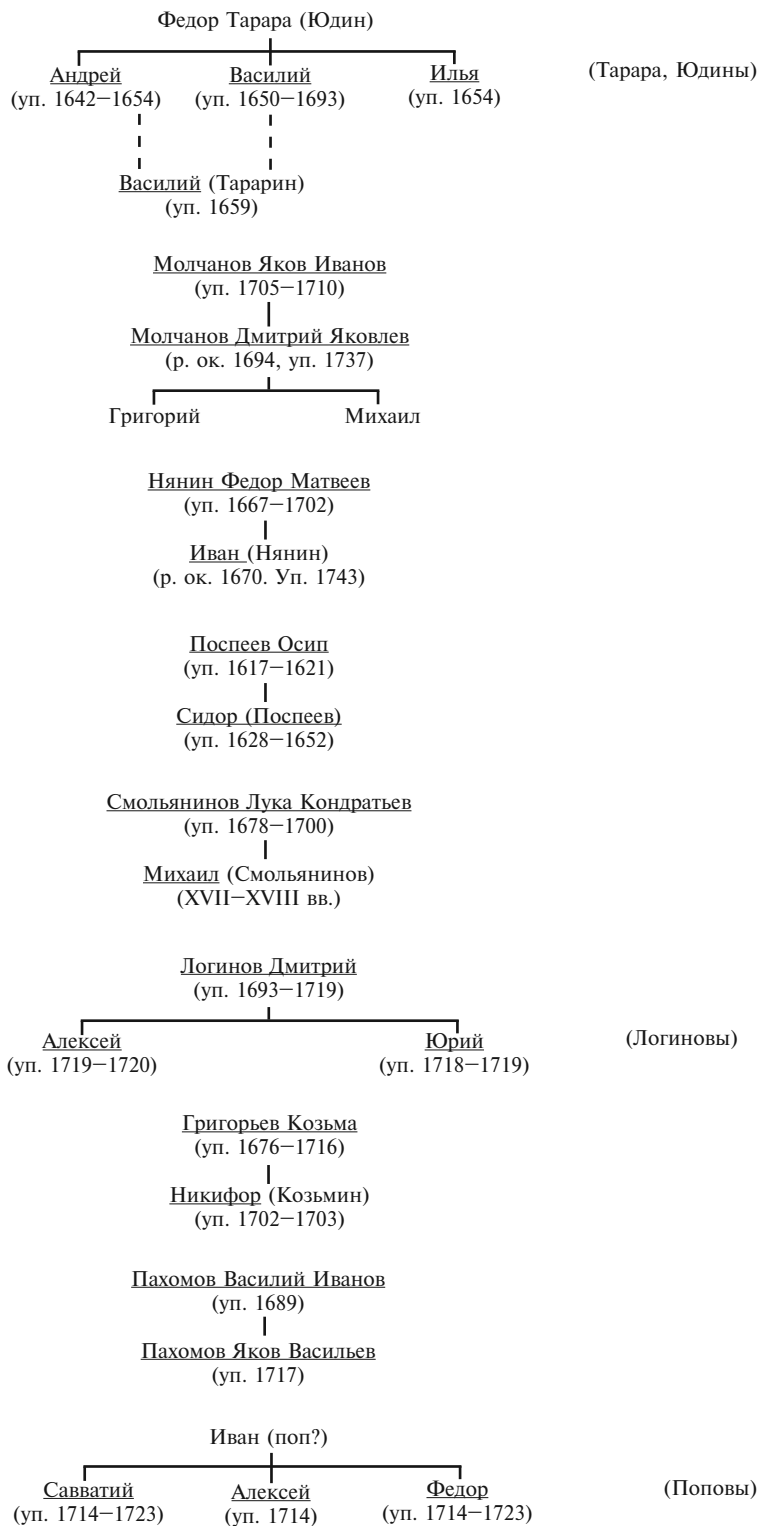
Федор Тарара (Юдин)

Андрей (уп. 1642–1654)

Василий (уп. 1650–1693)

Илья (уп. 1654)

(Тарара, Юдины)

Василий (Тарарин) (уп. 1659)

Молчанов Яков Иванов (уп. 1705–1710)

Молчанов Дмитрий Яковлев (р. ок. 1694, уп. 1737)

Григорий

Михаил

Нянин Федор Матвеев (уп. 1667–1702)

Иван (Нянин) (р. ок. 1670. Уп. 1743)

Поспеев Осип (уп. 1617–1621)

Сидор (Поспеев) (уп. 1628–1652)

Смольянинов Лука Кондратьев (уп. 1678–1700)

Михаил (Смольянинов) (XVII–XVIII вв.)

Логинов Дмитрий (уп. 1693–1719)

Алексей (уп. 1719–1720)

Юрий (уп. 1718–1719)

(Логиновы)

Григорьев Козьма (уп. 1676–1716)

Никифор (Козьмин) (уп. 1702–1703)

Пахомов Василий Иванов (уп. 1689)

Пахомов Яков Васильев (уп. 1717)

Иван (поп?)

Савватий (уп. 1714–1723)

Алексей (уп. 1714)

Федор (уп. 1714–1723)

(Поповы)